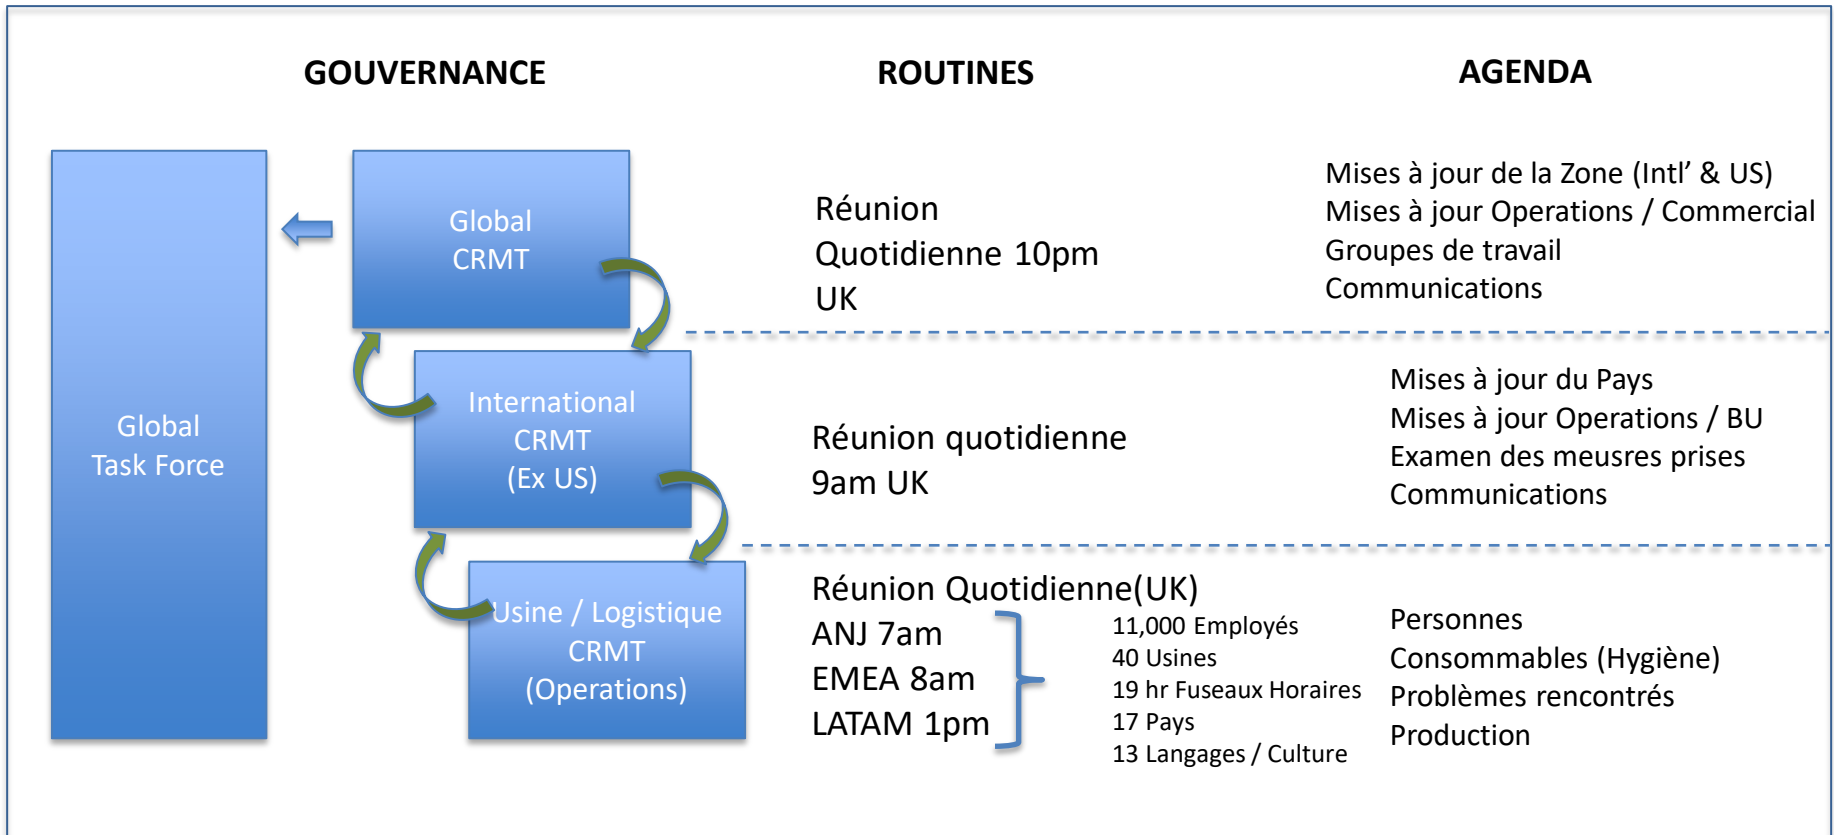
GOUVERNANCE

ROUTINES

AGENDA

Global Task Force

Global CRMT

International CRMT (Ex US)

Usine / Logistique CRMT (Operations)

Réunion Quotidienne 10pm UK

Mises à jour de la Zone (Intl' & US)
Mises à jour Operations / Commercial
Groupes de travail
Communications

Réunion quotidienne 9am UK

Mises à jour du Pays
Mises à jour Operations / BU
Examen des meusres prises
Communications

Réunion Quotidienne(UK)
ANJ 7am
EMEA 8am
LATAM 1pm

11,000 Employés
40 Usines
19 hr Fuseaux Horaires
17 Pays
13 Langages / Culture

Personnes
Consommables (Hygiène)
Problèmes rencontrés
Production